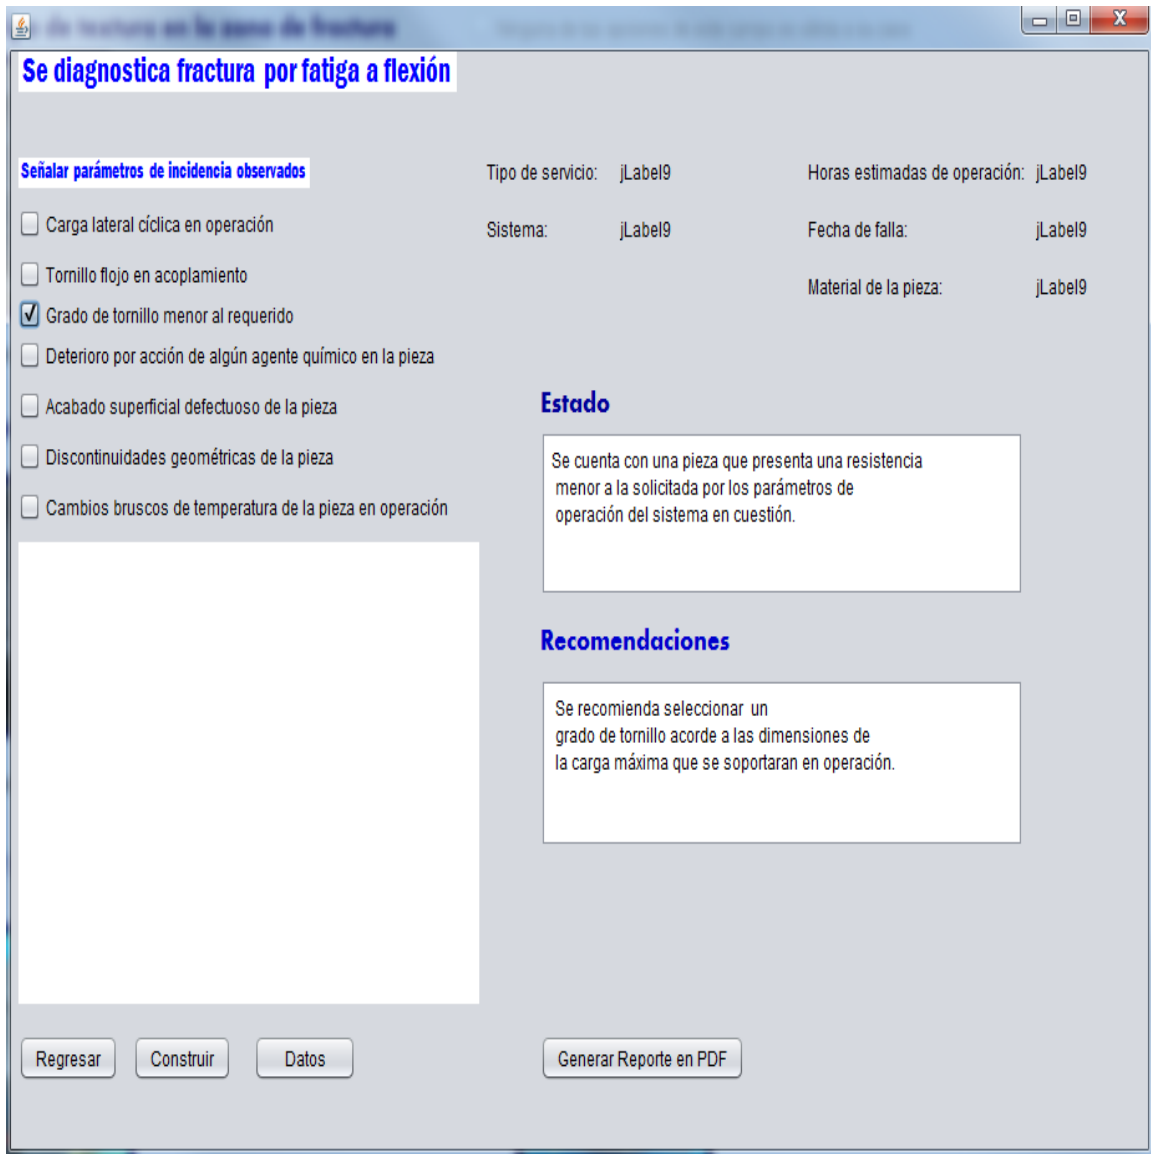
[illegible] de textura en la zona de fractura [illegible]

Se diagnostica fractura por fatiga a flexión

Señalar parámetros de incidencia observados

Carga lateral cíclica en operación

Tornillo flojo en acoplamiento

Grado de tornillo menor al requerido

Deterioro por acción de algún agente químico en la pieza

Acabado superficial defectuoso de la pieza

Discontinuidades geométricas de la pieza

Cambios bruscos de temperatura de la pieza en operación

Tipo de servicio: jLabel9

Sistema: jLabel9

Horas estimadas de operación: jLabel9

Fecha de falla: jLabel9

Material de la pieza: jLabel9

Estado

Se cuenta con una pieza que presenta una resistencia menor a la solicitada por los parámetros de operación del sistema en cuestión.

Recomendaciones

Se recomienda seleccionar un grado de tornillo acorde a las dimensiones de la carga máxima que se soportaran en operación.

Regresar

Construir

Datos

Generar Reporte en PDF